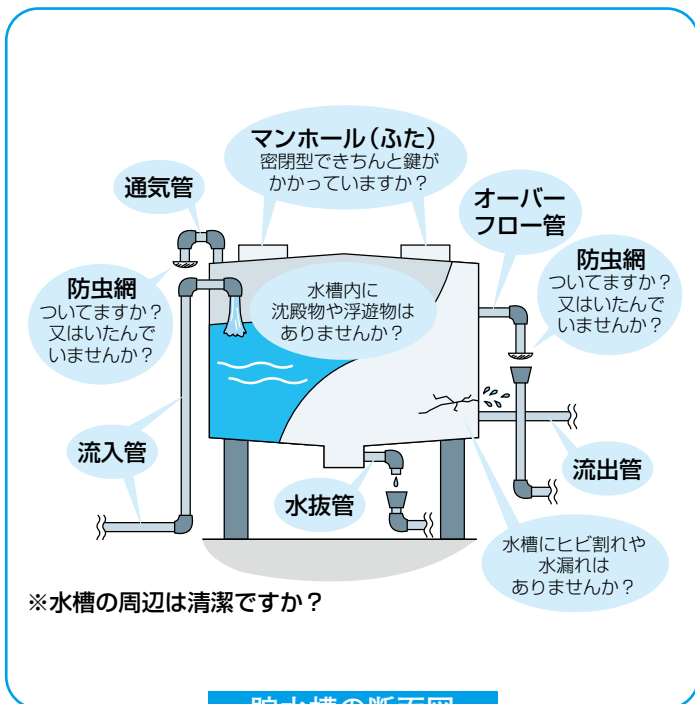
マンホール(ふた)
密閉型できちんと鍵がかかっていますか?

通気管

オーバーフロー管

防虫網
ついてますか?
又はいたんでいませんか?

水槽内に沈殿物や浮遊物はありませんか?

防虫網
ついてますか?
又はいたんでいませんか?

流入管

流出管

水抜管

水槽にヒビ割れや水漏れはありませんか?

※水槽の周辺は清潔ですか?

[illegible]